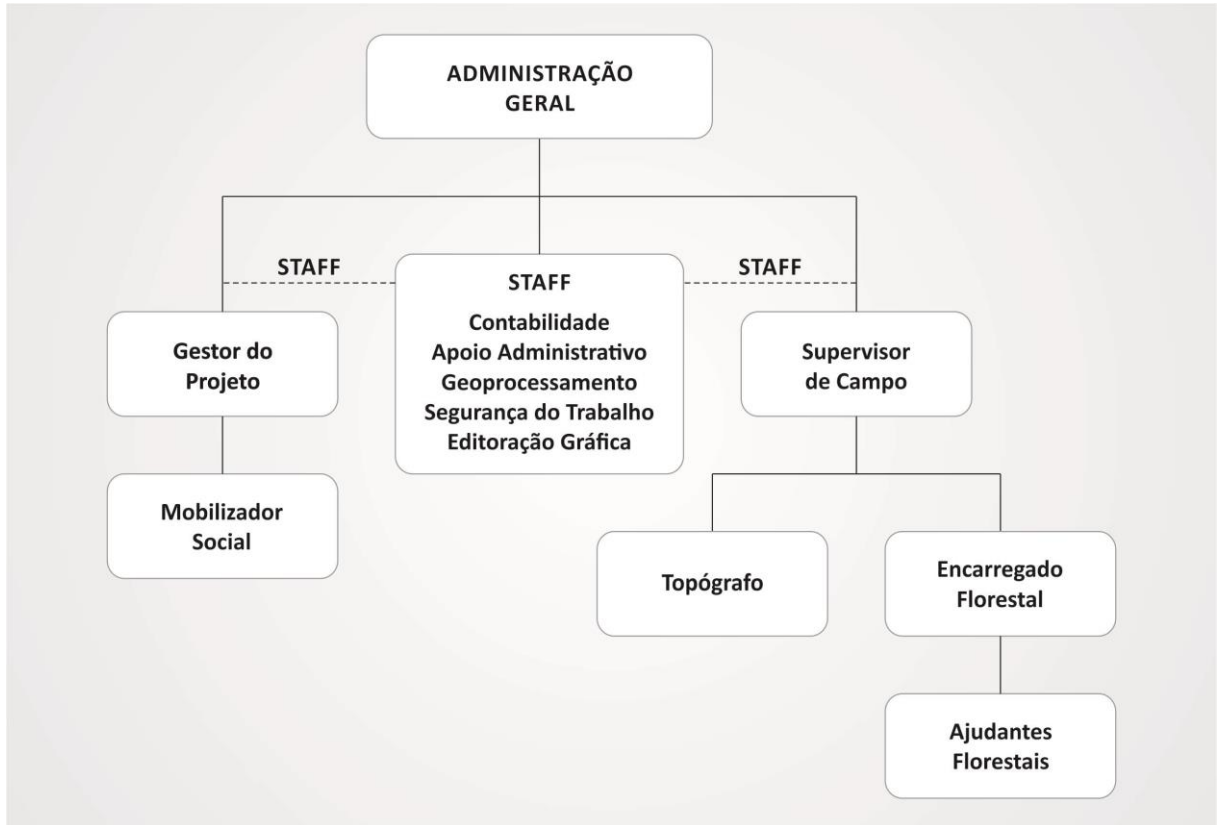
ADMINISTRAÇÃO GERAL

STAFF

STAFF
Contabilidade
Apoio Administrativo
Geoprocessamento
Segurança do Trabalho
Editoração Gráfica

STAFF

Gestor do Projeto

Supervisor de Campo

Mobilizador Social

Topógrafo

Encarregado Florestal

Ajudantes Florestais